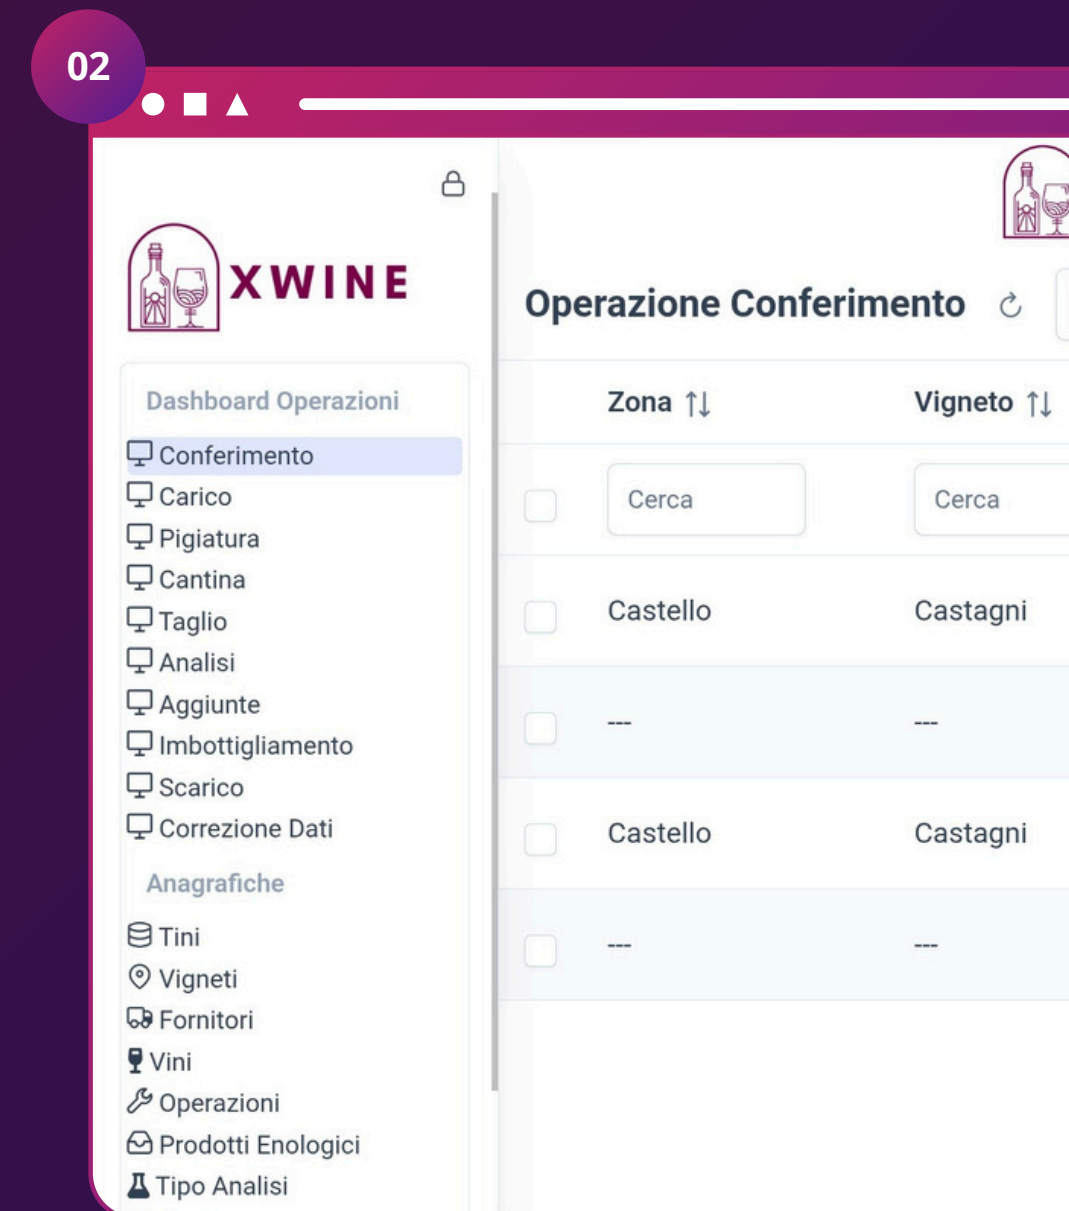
02

XWINE

Dashboard Operazioni

Conferimento
Carico
Pigiatura
Cantina
Taglio
Analisi
Aggiunte
Imbottigliamento
Scarico
Correzione Dati

Anagrafiche

Tini
Vigneti
Fornitori
Vini
Operazioni
Prodotti Enologici
Tipo Analisi

Operazione Conferimento

| | Zona | Vigneto |
|---|---|---|
| | Cerca | Cerca |
| | Castello | Castagni |
| | --- | --- |
| | Castello | Castagni |
| | --- | --- |